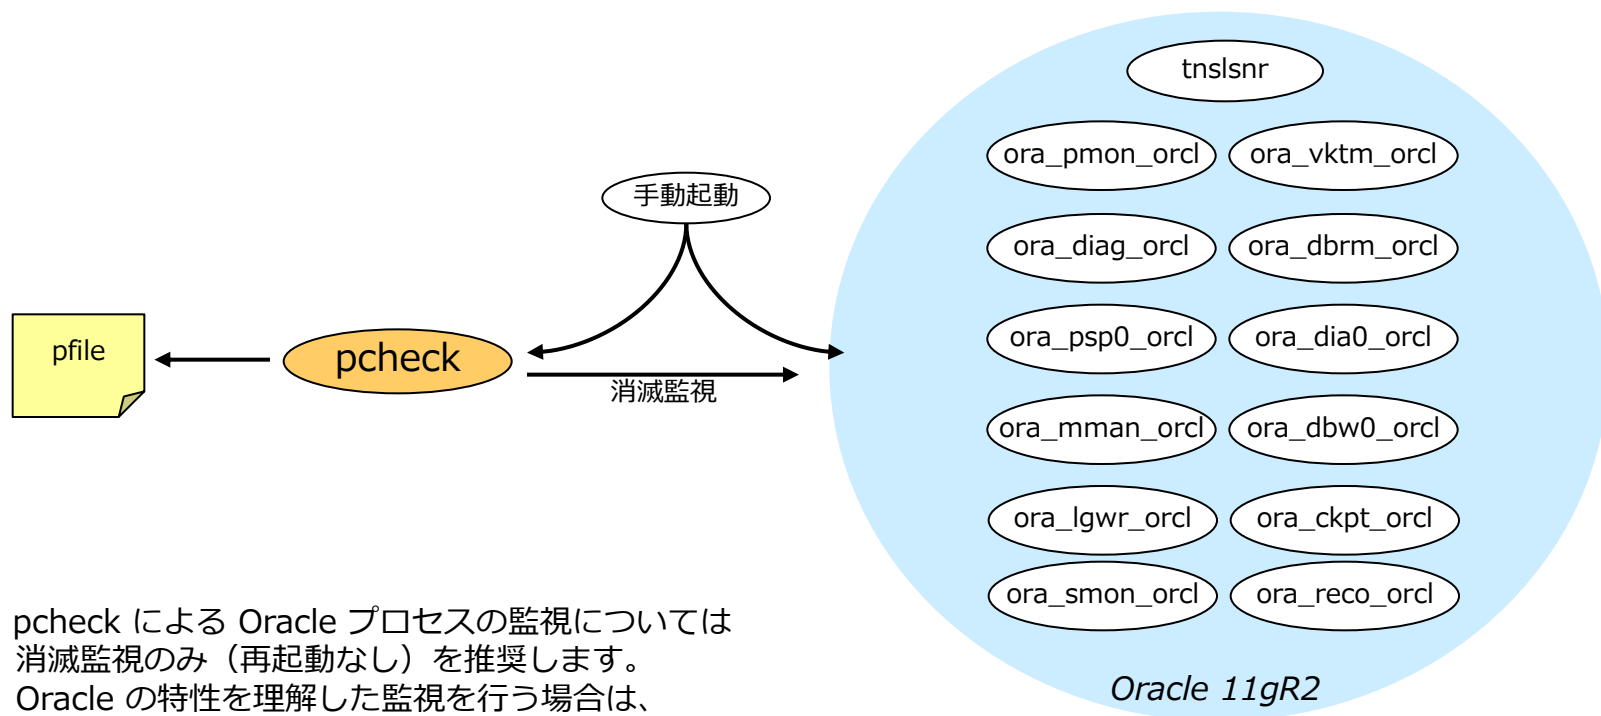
pfile

pcheck

手動起動

消滅監視

tnslsnr

ora_pmon_orcl

ora_vktm_orcl

ora_diag_orcl

ora_dbrm_orcl

ora_psp0_orcl

ora_dia0_orcl

ora_mman_orcl

ora_dbw0_orcl

ora_lgwr_orcl

ora_ckpt_orcl

ora_smon_orcl

ora_reco_orcl

Oracle 11gR2

pcheck による Oracle プロセスの監視については
消滅監視のみ（再起動なし）を推奨します。
Oracle の特性を理解した監視を行う場合は、